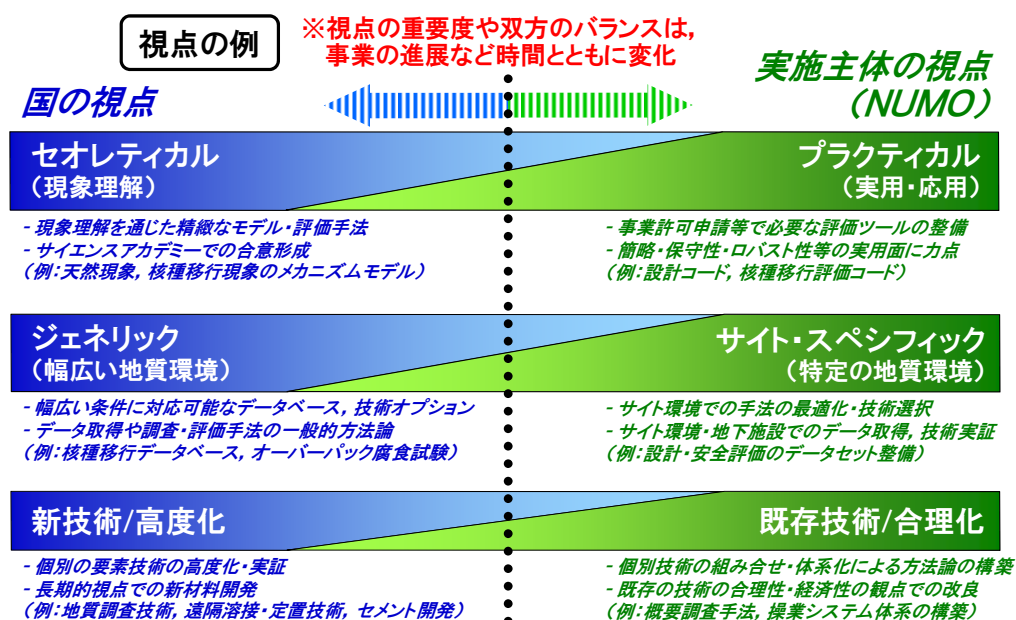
視点の例

※視点の重要度や双方のバランスは，事業の進展など時間とともに変化

国の視点

実施主体の視点（NUMO）

セオレティカル（現象理解）

プラクティカル（実用・応用）

- 現象理解を通じた精緻なモデル・評価手法
- サイエンスアカデミーでの合意形成
（例：天然現象，核種移行現象のメカニズムモデル）

- 事業許可申請等で必要な評価ツールの整備
- 簡略・保守性・ロバスト性等の実用面に力点
（例：設計コード，核種移行評価コード）

ジェネリック（幅広い地質環境）

サイト・スペシフィック（特定の地質環境）

- 幅広い条件に対応可能なデータベース，技術オプション
- データ取得や調査・評価手法の一般的方法論
（例：核種移行データベース，オーバーパック腐食試験）

- サイト環境での手法の最適化・技術選択
- サイト環境・地下施設でのデータ取得，技術実証
（例：設計・安全評価のデータセット整備）

新技術/高度化

既存技術/合理化

- 個別の要素技術の高度化・実証
- 長期的視点での新材料開発
（例：地質調査技術，遠隔溶接・定置技術，セメント開発）

- 個別技術の組み合せ・体系化による方法論の構築
- 既存の技術の合理性・経済性の観点での改良
（例：概要調査手法，操業システム体系の構築）